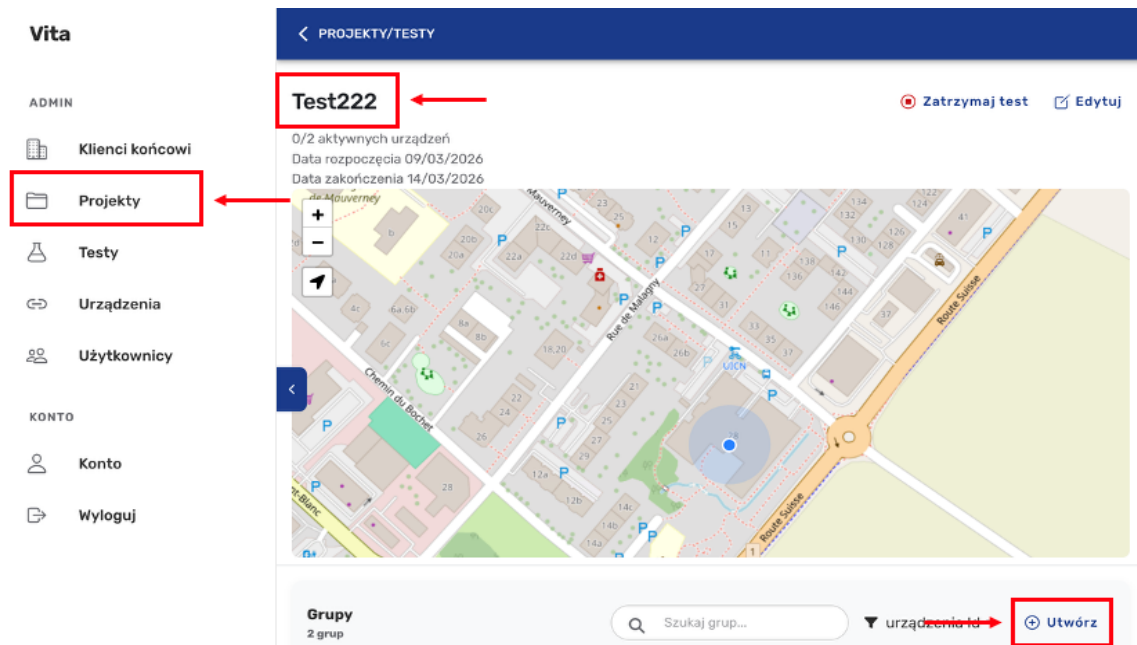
Vita

ADMIN

Klienci końcowi

Projekty

Testy

Urządzenia

Użytkownicy

KONTO

Konto

Wyloguj

PROJEKTY/TESTY

Test222

Zatrzymaj test

Edytuj

0/2 aktywnych urządzeń
Data rozpoczęcia 09/03/2026
Data zakończenia 14/03/2026

+
−

Chemin de Mouverney
Rue de Malagny
Chemin du Bochet
Route Suisse
UICN

Grupy
2 grup

Szukaj grup...

urządzenia Id

Utwórz